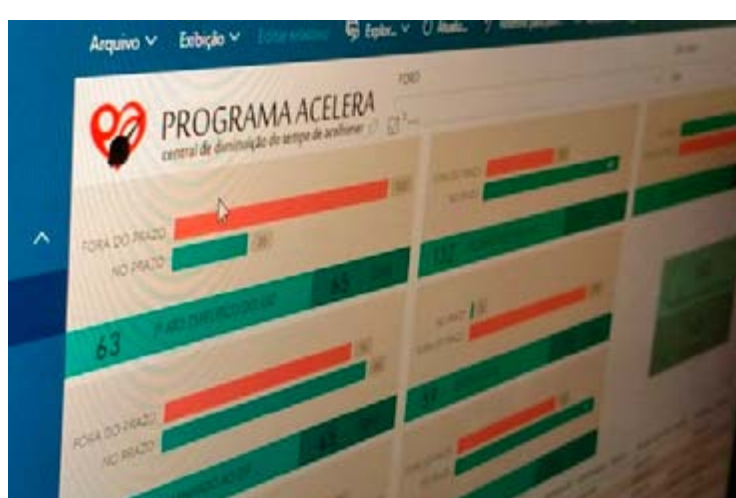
Arquivo ∨ Exibição ∨ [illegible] Explor... ∨ Atuali... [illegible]

PROGRAMA ACELERA
central de diminuição do tempo de acolhimen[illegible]

FORA DO PRAZO
NO PRAZO
65
63 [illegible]

FORA DO PRAZO
NO PRAZO
NO PRAZO
132

NO PRAZO
FORA DO PRAZO
57

FORA DO PRAZO
NO PRAZO
43